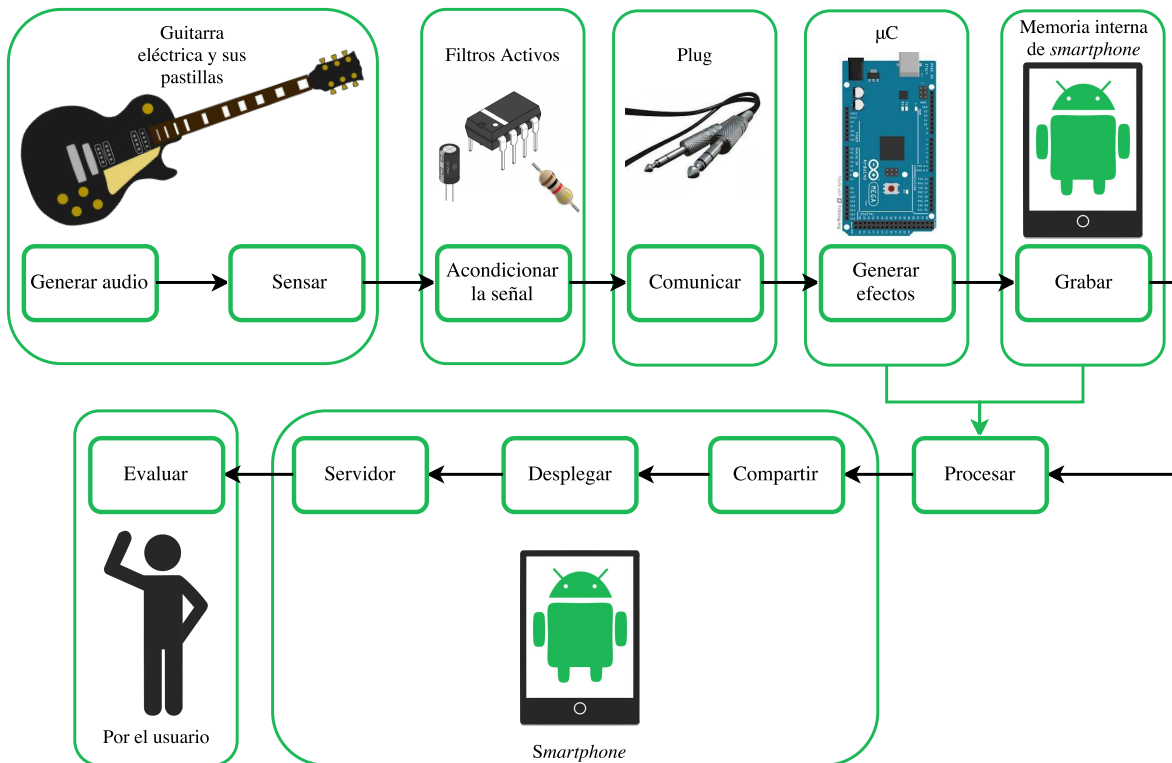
Guitarra eléctrica y sus pastillas

Generar audio

Sensar

Filtros Activos

Acondicionar la señal

Plug

Comunicar

μC

Generar efectos

Memoria interna de *smartphone*

Grabar

Evaluar

Servidor

Desplegar

Compartir

Procesar

Por el usuario

*Smartphone*